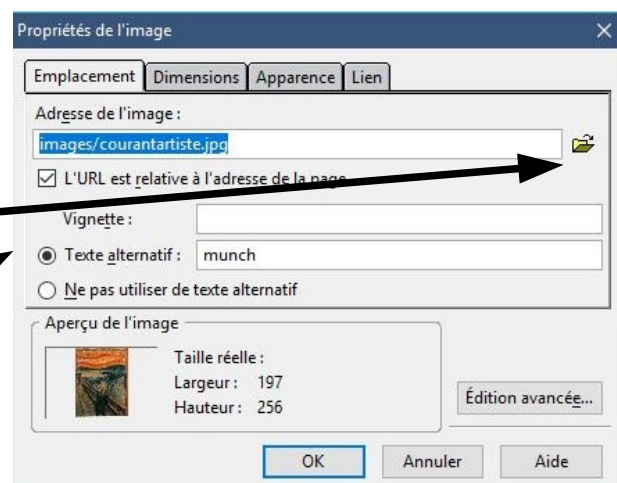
Propriétés de l'image

Emplacement | Dimensions | Apparence | Lien

Adresse de l'image :

images/courantartiste.jpg

L'URL est relative à l'adresse de la page

Vignette :

Texte alternatif : munch

Ne pas utiliser de texte alternatif

Aperçu de l'image

Taille réelle :
Largeur : 197
Hauteur : 256

Édition avancée...

OK | Annuler | Aide